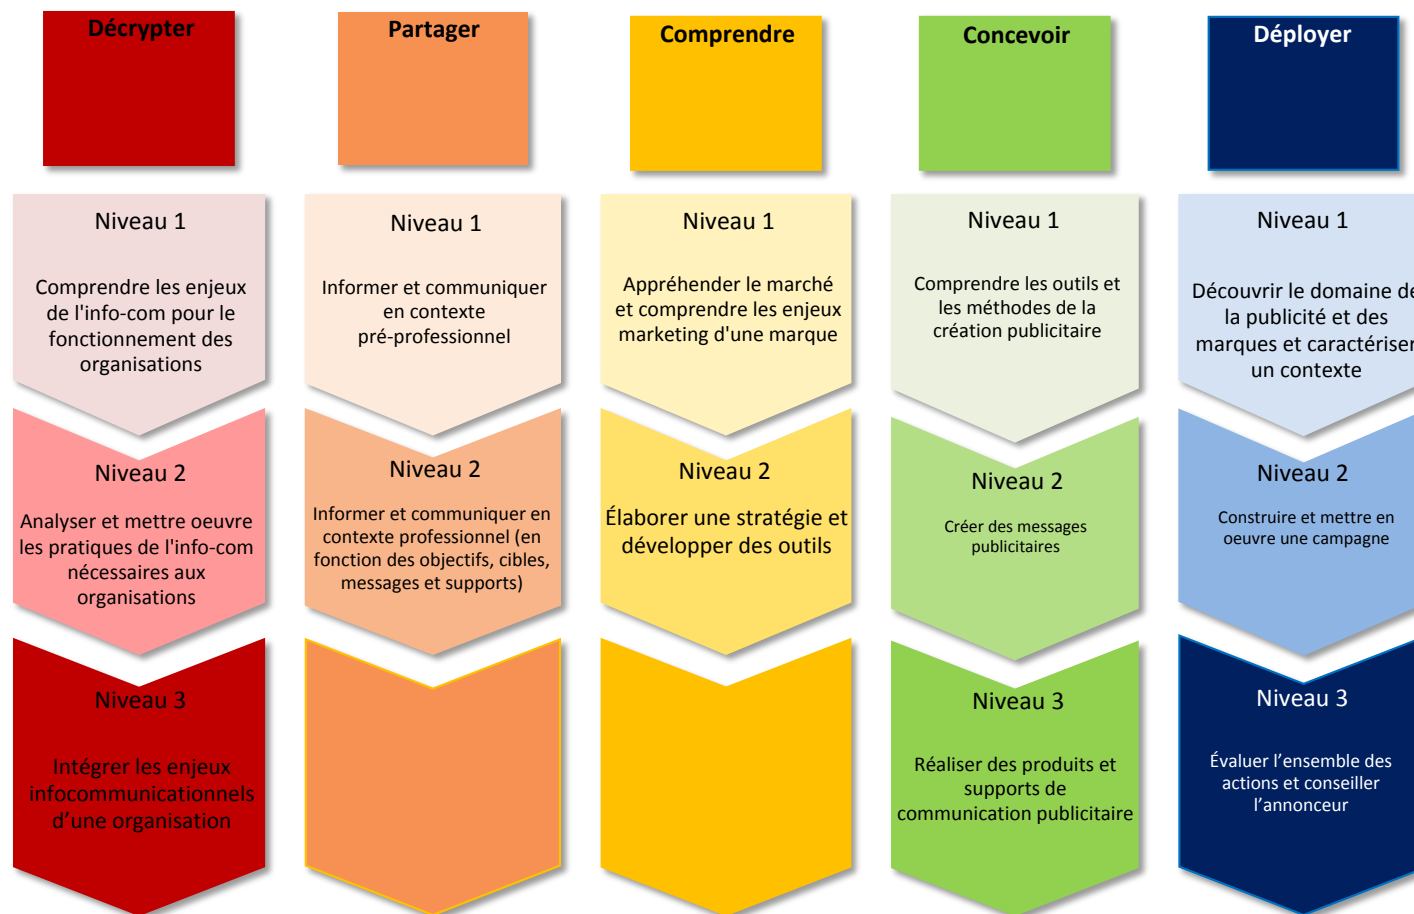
Décrypter

Niveau 1

Comprendre les enjeux de l'info-com pour le fonctionnement des organisations

Niveau 2

Analyser et mettre oeuvre les pratiques de l'info-com nécessaires aux organisations

Niveau 3

Intégrer les enjeux infocommunicationnels d'une organisation

Partager

Niveau 1

Informer et communiquer en contexte pré-professionnel

Niveau 2

Informer et communiquer en contexte professionnel (en fonction des objectifs, cibles, messages et supports)

Comprendre

Niveau 1

Appréhender le marché et comprendre les enjeux marketing d'une marque

Niveau 2

Élaborer une stratégie et développer des outils

Concevoir

Niveau 1

Comprendre les outils et les méthodes de la création publicitaire

Niveau 2

Créer des messages publicitaires

Niveau 3

Réaliser des produits et supports de communication publicitaire

Déployer

Niveau 1

Découvrir le domaine de la publicité et des marques et caractériser un contexte

Niveau 2

Construire et mettre en oeuvre une campagne

Niveau 3

Évaluer l'ensemble des actions et conseiller l'annonceur